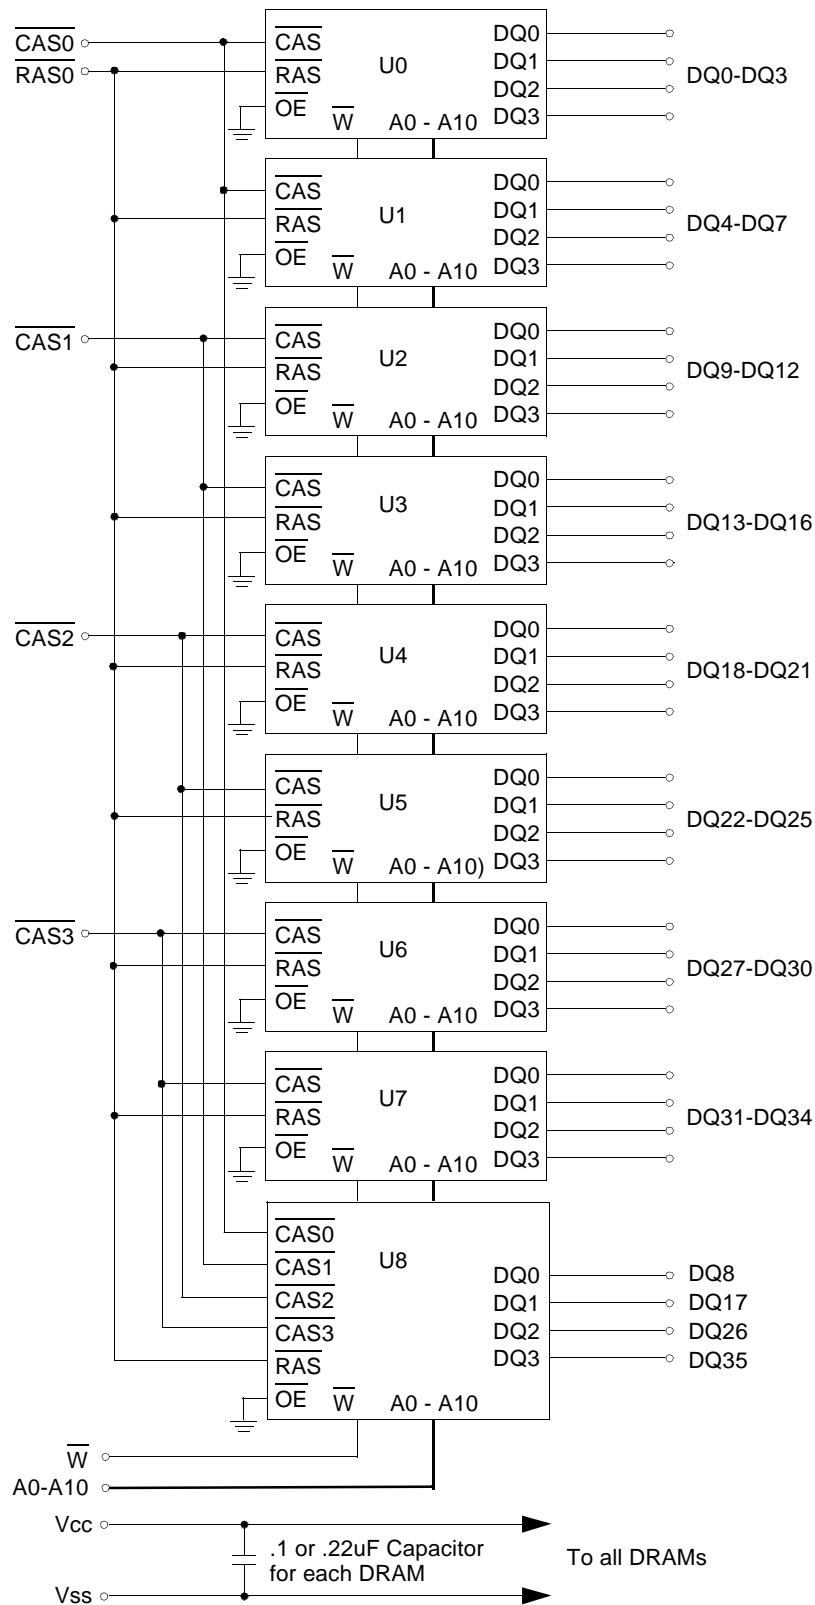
$\overline{CAS0}$
$\overline{RAS0}$

$\overline{CAS}$ U0 DQ0
$\overline{RAS}$ DQ1
$\overline{OE}$ DQ2
$\overline{W}$ A0 - A10 DQ3
DQ0-DQ3

$\overline{CAS}$ U1 DQ0
$\overline{RAS}$ DQ1
$\overline{OE}$ DQ2
$\overline{W}$ A0 - A10 DQ3
DQ4-DQ7

$\overline{CAS1}$

$\overline{CAS}$ U2 DQ0
$\overline{RAS}$ DQ1
$\overline{OE}$ DQ2
$\overline{W}$ A0 - A10 DQ3
DQ9-DQ12

$\overline{CAS}$ U3 DQ0
$\overline{RAS}$ DQ1
$\overline{OE}$ DQ2
$\overline{W}$ A0 - A10 DQ3
DQ13-DQ16

$\overline{CAS2}$

$\overline{CAS}$ U4 DQ0
$\overline{RAS}$ DQ1
$\overline{OE}$ DQ2
$\overline{W}$ A0 - A10 DQ3
DQ18-DQ21

$\overline{CAS}$ U5 DQ0
$\overline{RAS}$ DQ1
$\overline{OE}$ DQ2
$\overline{W}$ A0 - A10) DQ3
DQ22-DQ25

$\overline{CAS3}$

$\overline{CAS}$ U6 DQ0
$\overline{RAS}$ DQ1
$\overline{OE}$ DQ2
$\overline{W}$ A0 - A10 DQ3
DQ27-DQ30

$\overline{CAS}$ U7 DQ0
$\overline{RAS}$ DQ1
$\overline{OE}$ DQ2
$\overline{W}$ A0 - A10 DQ3
DQ31-DQ34

$\overline{CAS0}$ U8
$\overline{CAS1}$
$\overline{CAS2}$
$\overline{CAS3}$
$\overline{RAS}$
$\overline{OE}$ $\overline{W}$ A0 - A10
DQ0 DQ8
DQ1 DQ17
DQ2 DQ26
DQ3 DQ35

$\overline{W}$
A0-A10

Vcc
.1 or .22uF Capacitor for each DRAM
To all DRAMs
Vss